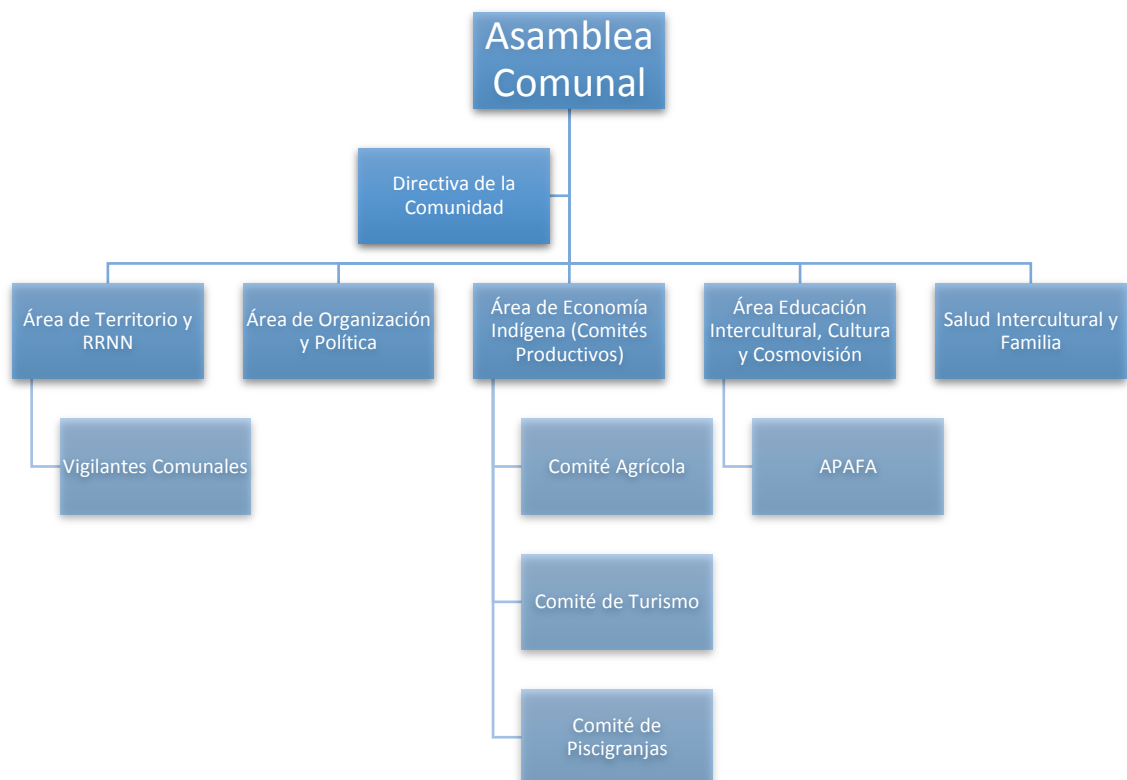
Asamblea Comunal

Directiva de la Comunidad

Área de Territorio y RRNN

Área de Organización y Política

Área de Economía Indígena (Comités Productivos)

Área Educación Intercultural, Cultura y Cosmovisión

Salud Intercultural y Familia

Vigilantes Comunales

Comité Agrícola

APAFA

Comité de Turismo

Comité de Piscigranjas